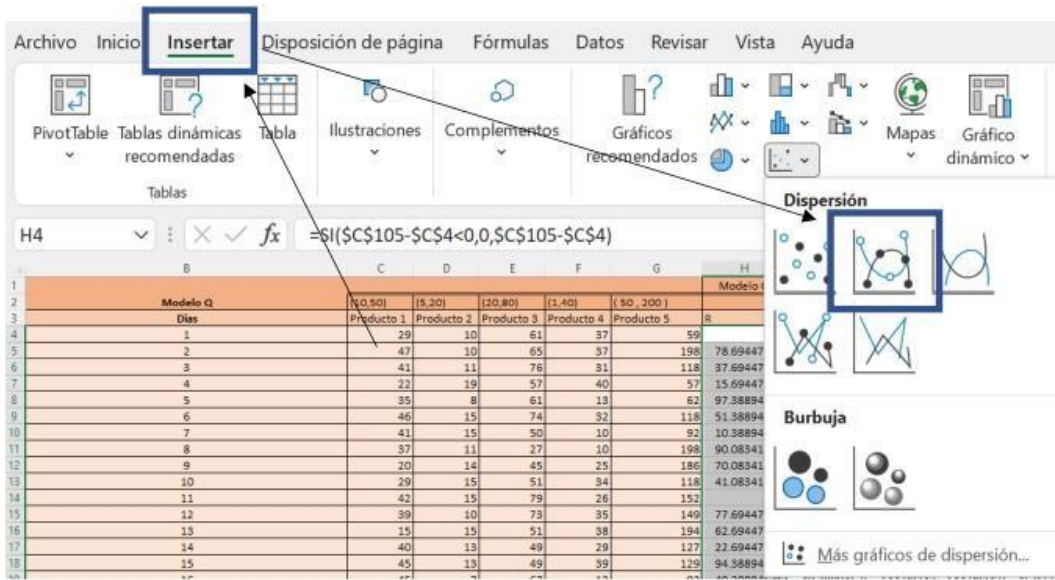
Archivo Inicio Insertar Disposición de página Fórmulas Datos Revisar Vista Ayuda

PivotTable Tablas dinámicas recomendadas Tabla Ilustraciones Complementos Gráficos recomendados Mapas Gráfico dinámico

Tablas

H4 =SI($C$105-$C$4<0,0,$C$105-$C$4)

Dispersión

Burbuja

Más gráficos de dispersión...

| | B | C | D | E | F | G | H |
|---|---|---|---|---|---|---|---|
| 1 | | | | | | | Modelo |
| 2 | Modelo Q | (10,50) | (5,20) | (20,80) | (1,40) | (50, 200) | |
| 3 | Días | Producto 1 | Producto 2 | Producto 3 | Producto 4 | Producto 5 | R |
| 4 | 1 | 29 | 10 | 61 | 37 | 59 | |
| 5 | 2 | 47 | 10 | 65 | 37 | 198 | 78.69447 |
| 6 | 3 | 41 | 11 | 76 | 31 | 118 | 37.69447 |
| 7 | 4 | 22 | 19 | 57 | 40 | 57 | 15.69447 |
| 8 | 5 | 35 | 8 | 61 | 13 | 62 | 97.38894 |
| 9 | 6 | 46 | 15 | 74 | 32 | 118 | 51.38894 |
| 10 | 7 | 41 | 15 | 50 | 10 | 92 | 10.38894 |
| 11 | 8 | 37 | 11 | 27 | 10 | 198 | 90.08341 |
| 12 | 9 | 20 | 14 | 45 | 25 | 186 | 70.08341 |
| 13 | 10 | 29 | 15 | 51 | 34 | 118 | 41.08341 |
| 14 | 11 | 42 | 15 | 79 | 26 | 152 | |
| 15 | 12 | 39 | 10 | 73 | 35 | 149 | 77.69447 |
| 16 | 13 | 15 | 15 | 51 | 38 | 194 | 62.69447 |
| 17 | 14 | 40 | 13 | 49 | 29 | 127 | 22.69447 |
| 18 | 15 | 45 | 13 | 49 | 39 | 129 | 94.38894 |